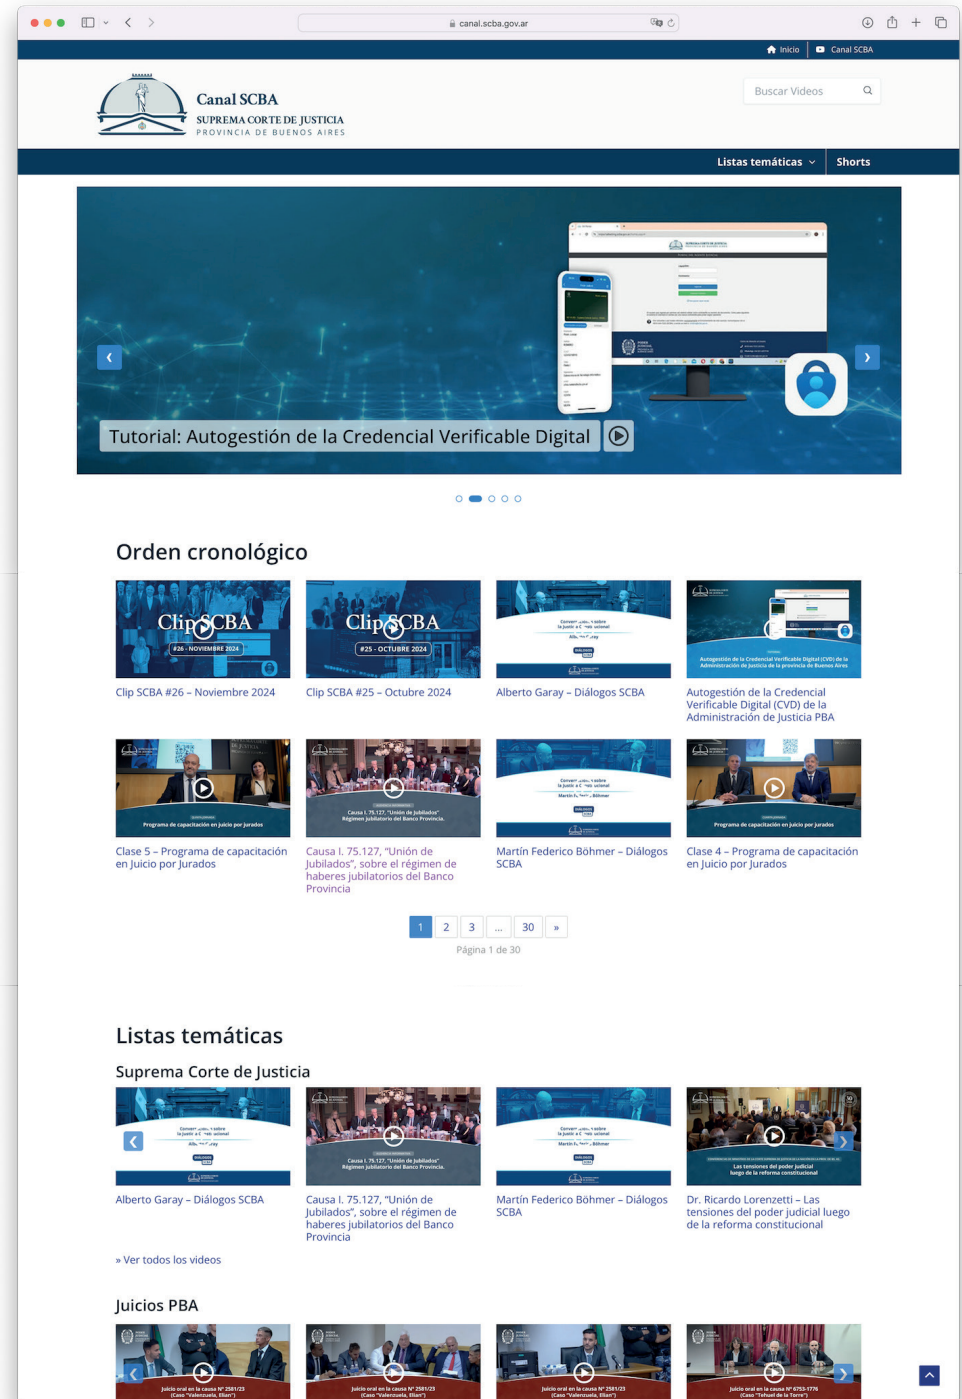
canal.scba.gov.ar

Inicio Canal SCBA

Canal SCBA
SUPREMA CORTE DE JUSTICIA
PROVINCIA DE BUENOS AIRES

Buscar Videos

Listas temáticas Shorts

Tutorial: Autogestión de la Credencial Verificable Digital

Orden cronológico

Clip SCBA #26 - NOVIEMBRE 2024
Clip SCBA #26 – Noviembre 2024

Clip SCBA #25 - OCTUBRE 2024
Clip SCBA #25 – Octubre 2024

Alberto Garay – Diálogos SCBA

Autogestión de la Credencial Verificable Digital (CVD) de la Administración de Justicia de la provincia de Buenos Aires
Autogestión de la Credencial Verificable Digital (CVD) de la Administración de Justicia PBA

Programa de capacitación en juicio por jurados
Clase 5 – Programa de capacitación en Juicio por Jurados

Causa I. 75.127, "Unión de Jubilados" Régimen jubilatorio del Banco Provincia.
Causa I. 75.127, "Unión de Jubilados", sobre el régimen de haberes jubilatorios del Banco Provincia

Martín Federico Böhmer – Diálogos SCBA

Programa de capacitación en juicio por jurados
Clase 4 – Programa de capacitación en Juicio por Jurados

1 2 3 ... 30 »
Página 1 de 30

Listas temáticas

Suprema Corte de Justicia

Alberto Garay – Diálogos SCBA

Causa I. 75.127, "Unión de Jubilados" Régimen jubilatorio del Banco Provincia.
Causa I. 75.127, "Unión de Jubilados", sobre el régimen de haberes jubilatorios del Banco Provincia

Martín Federico Böhmer – Diálogos SCBA

Las tensiones del poder judicial luego de la reforma constitucional
Dr. Ricardo Lorenzetti – Las tensiones del poder judicial luego de la reforma constitucional

» Ver todos los videos

Juicios PBA

Juicio oral en la causa N° 2581/23 (Caso "Valenzuela, Elian")
Juicio oral en la causa N° 2581/23 (Caso "Valenzuela, Elian")
Juicio oral en la causa N° 2581/23 (Caso "Valenzuela, Elian")
Juicio oral en la causa N° 6753-1776 (Caso "Tehuel de la Torre")